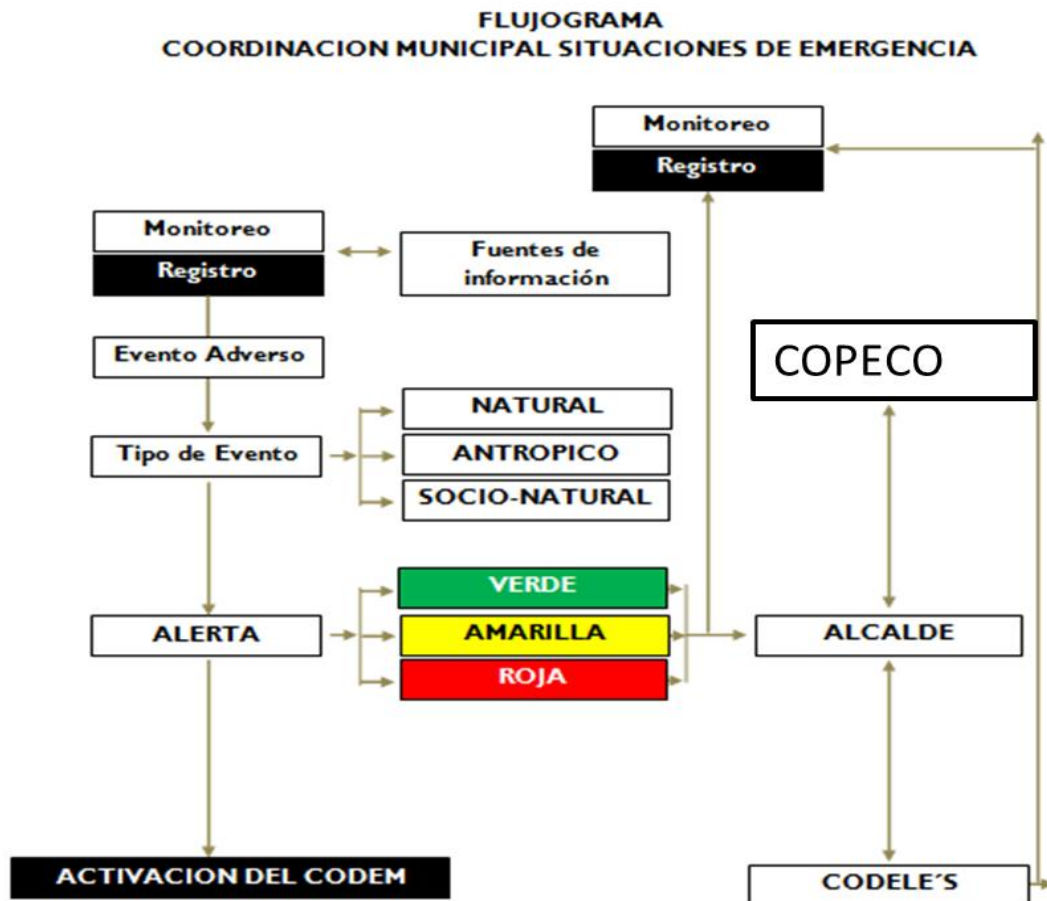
FLUJOGRAMA
COORDINACION MUNICIPAL SITUACIONES DE EMERGENCIA

Monitoreo
Registro

Monitoreo
Registro

Fuentes de información

COPECO

Evento Adverso

Tipo de Evento

NATURAL
ANTROPICO
SOCIO-NATURAL

VERDE
ALERTA
AMARILLA
ROJA

ALCALDE

ACTIVACION DEL CODEM

CODELE´S